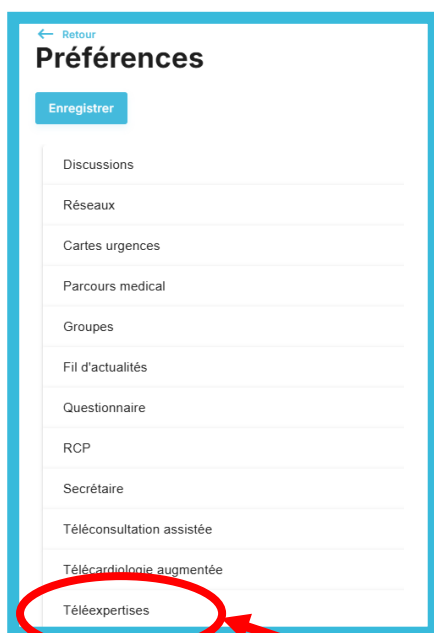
← Retour

Préférences

Enregistrer

Discussions

Réseaux

Cartes urgences

Parcours medical

Groupes

Fil d'actualités

Questionnaire

RCP

Secrétaire

Téléconsultation assistée

Télécardiologie augmentée

Téléexpertises